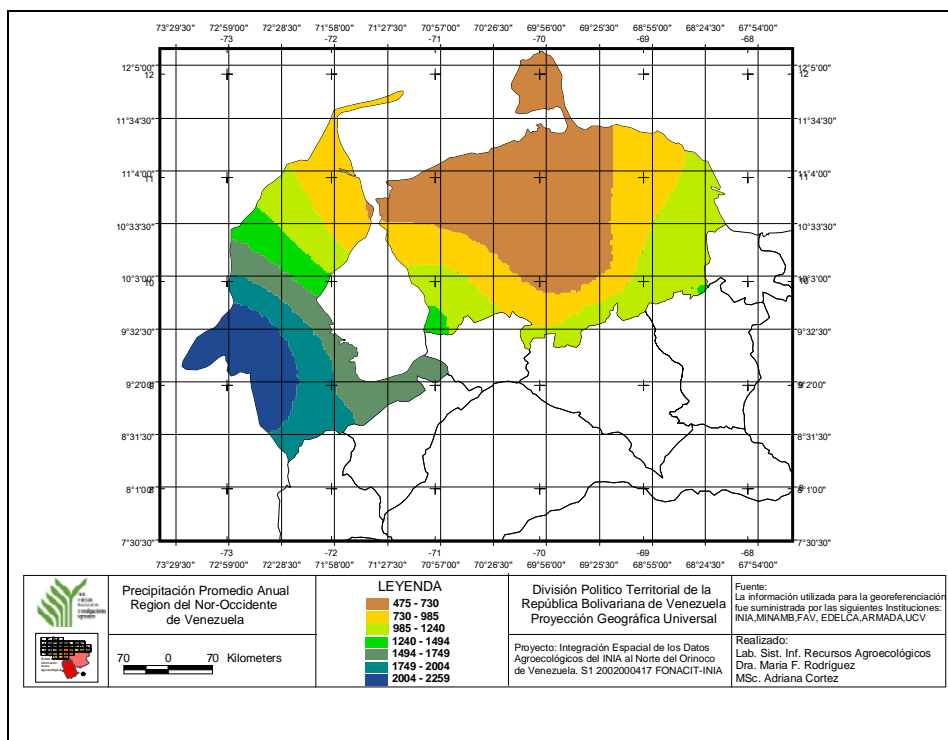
73°29'30" 72°59'00" 72°28'30" 71°58'00" 71°27'30" 70°57'00" 70°26'30" 69°56'00" 69°25'30" 68°55'00" 68°24'30" 67°54'00"
-73 -72 -71 -70 -69 -68

12°5'00" 12
11°34'30"
11°4'00" 11
10°33'30"
10°3'00" 10
9°32'30"
9°2'00" 9
8°31'30"
8°1'00" 8
7°30'30"

12°5'00" 12
11°34'30"
11°4'00" 11
10°33'30"
10°3'00" 10
9°32'30"
9°2'00" 9
8°31'30"
8°1'00" 8
7°30'30"

73°29'30" 72°59'00" 72°28'30" 71°58'00" 71°27'30" 70°57'00" 70°26'30" 69°56'00" 69°25'30" 68°55'00" 68°24'30" 67°54'00"
-73 -72 -71 -70 -69 -68

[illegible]

Precipitación Promedio Anual
Region del Nor-Occidente
de Venezuela

70 0 70 Kilometers

LEYENDA
475 - 730
730 - 985
985 - 1240
1240 - 1494
1494 - 1749
1749 - 2004
2004 - 2259

División Politico Territorial de la
República Bolivariana de Venezuela
Proyección Geográfica Universal

Proyecto: Integración Espacial de los Datos Agroecológicos del INIA al Norte del Orinoco de Venezuela. S1 2002000417 FONACIT-INIA

Fuente:
La información utilizada para la georeferenciación fue suministrada por las siguientes Instituciones:
INIA,MINAMB,FAV, EDELCA,ARMADA,UCV

Realizado:
Lab. Sist. Inf. Recursos Agroecológicos
Dra. Maria F. Rodríguez
MSc. Adriana Cortez